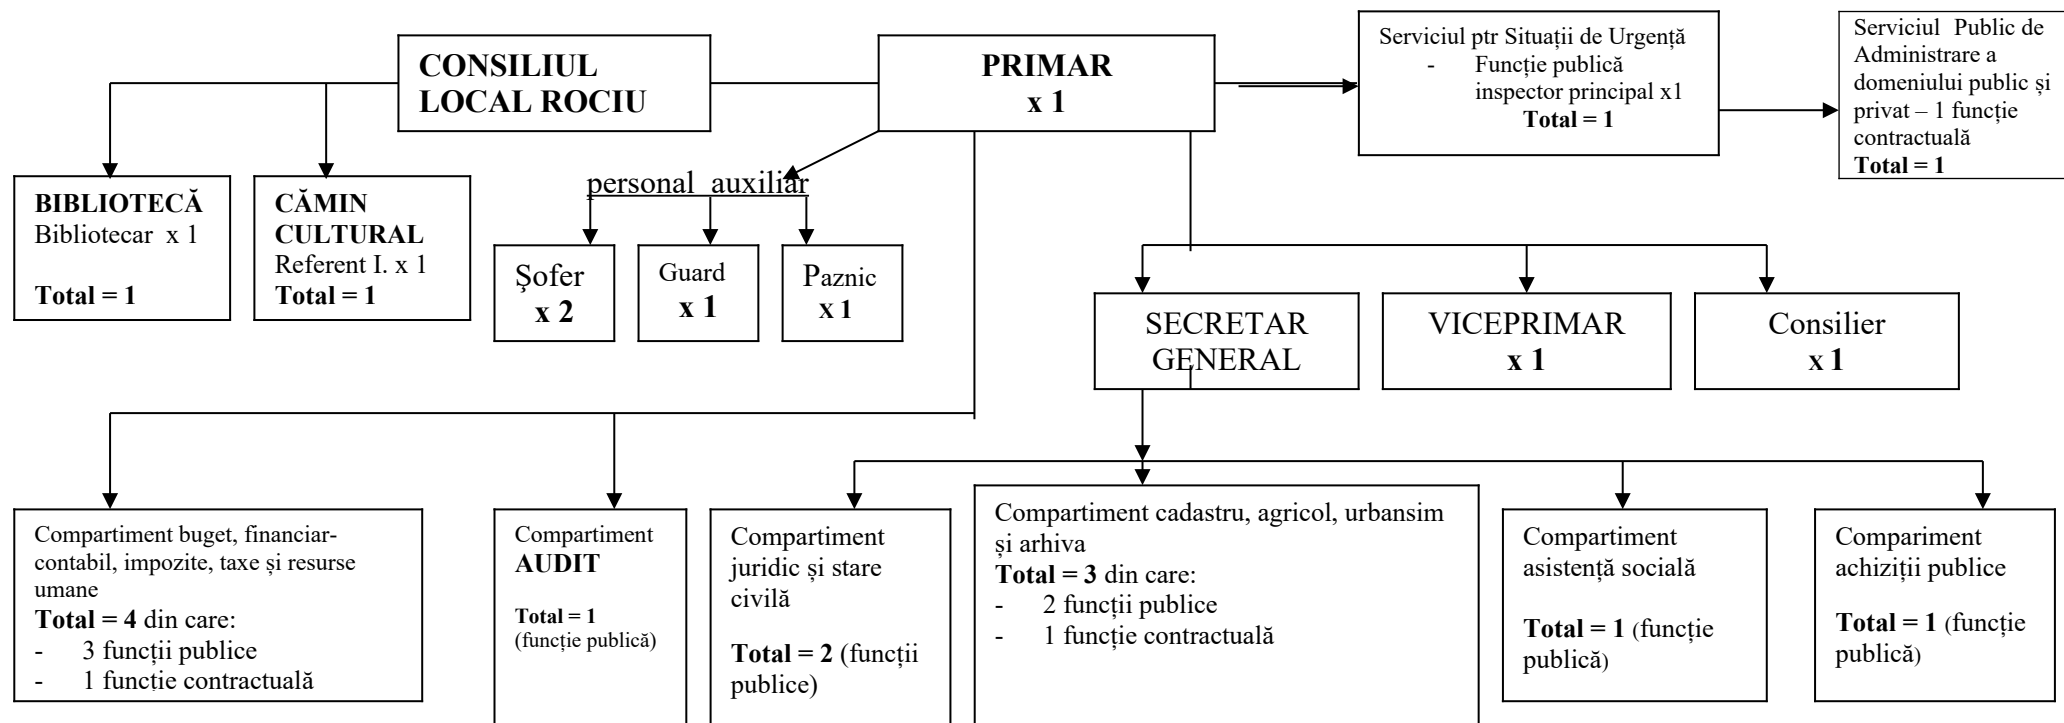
CONSILIUL LOCAL ROCIU

PRIMAR
x 1

Serviciul ptr Situații de Urgență
- Funcție publică inspector principal x1
Total = 1

Serviciul Public de Administrare a domeniului public și privat – 1 funcție contractuală
Total = 1

BIBLIOTECĂ
Bibliotecar x 1
Total = 1

CĂMIN CULTURAL
Referent I. x 1
Total = 1

personal auxiliar

Șofer
x 2

Guard
x 1

Paznic
x 1

SECRETAR GENERAL

VICEPRIMAR
x 1

Consilier
x 1

Compartiment buget, financiar-contabil, impozite, taxe și resurse umane
Total = 4 din care:
- 3 funcții publice
- 1 functie contractuală

Compartiment AUDIT
Total = 1 (funcție publică)

Compartiment juridic și stare civilă
Total = 2 (funcții publice)

Compartiment cadastru, agricol, urbansim și arhiva
Total = 3 din care:
- 2 funcții publice
- 1 funcție contractuală

Compartiment asistență socială
Total = 1 (funcție publică)

Compariment achiziții publice
Total = 1 (funcție publică)